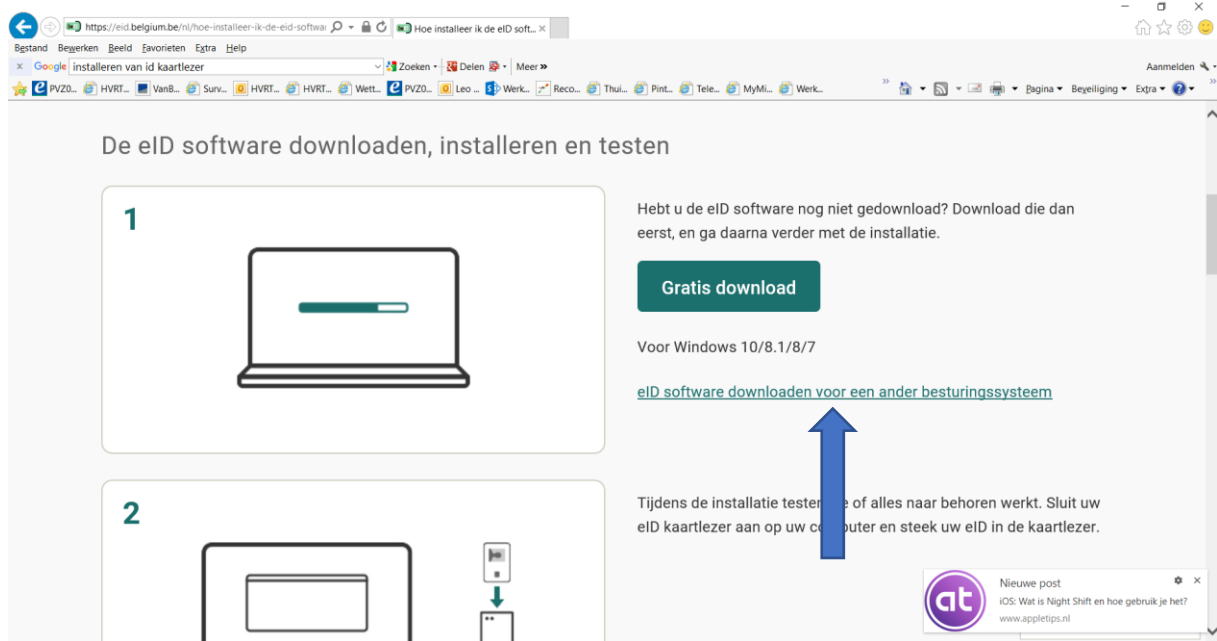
https://eid.belgium.be/nl/hoe-installeer-ik-de-eid-softwa
Hoe installeer ik de eID soft...

Bestand Bewerken Beeld Favorieten Extra Help

Google installeren van id kaartlezer
Zoeken Delen Meer »
Aanmelden

PVZ0... HVRT... VanB... Surv... HVRT... HVRT... HVRT... Wett... PVZ0... Leo ... Werk... Reco... Thui... Pint... Tele... MyMi... Werk...
Pagina Beveiliging Extra

De eID software downloaden, installeren en testen

1

Hebt u de eID software nog niet gedownload? Download die dan eerst, en ga daarna verder met de installatie.

Gratis download

Voor Windows 10/8.1/8/7

eID software downloaden voor een ander besturingssysteem

2

Tijdens de installatie teste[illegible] of alles naar behoren werkt. Sluit uw eID kaartlezer aan op uw co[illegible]puter en steek uw eID in de kaartlezer.

Nieuwe post
iOS: Wat is Night Shift en hoe gebruik je het?
www.appletips.nl